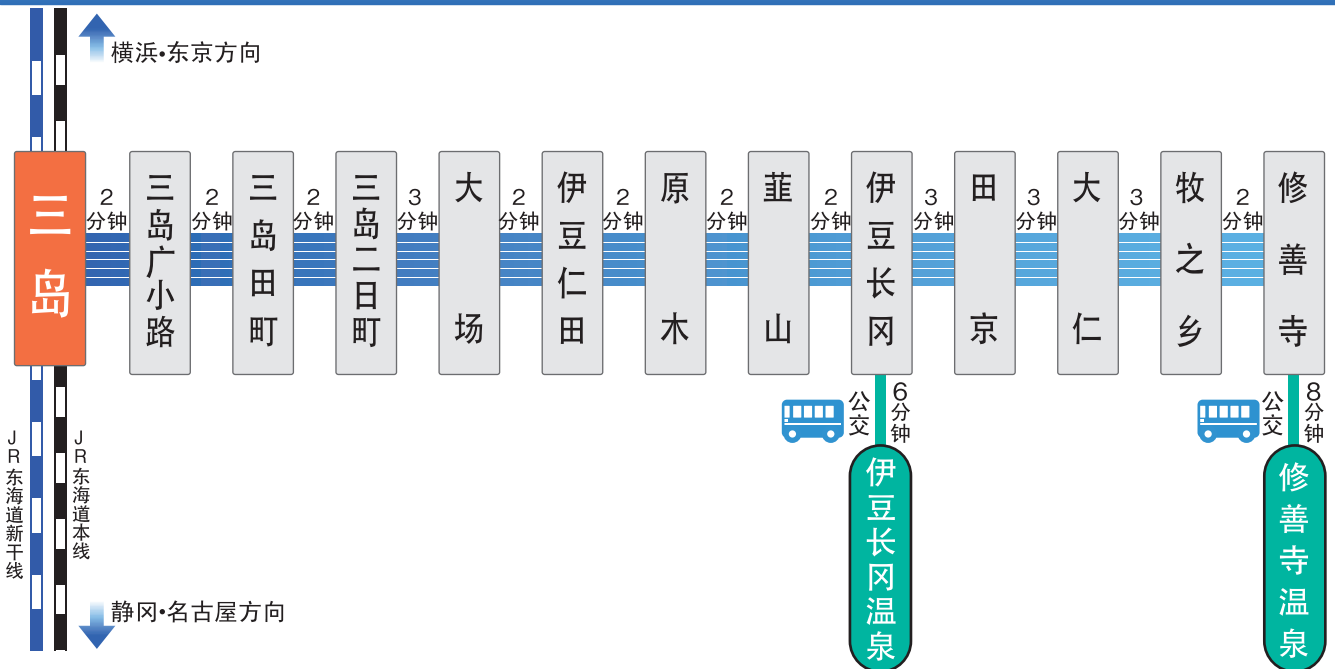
横浜•东京方向

三岛

2分钟

三岛广小路

2分钟

三岛田町

2分钟

三岛二日町

3分钟

大场

2分钟

伊豆仁田

2分钟

原木

2分钟

韮山

2分钟

伊豆长冈

3分钟

田京

3分钟

大仁

3分钟

牧之乡

2分钟

修善寺

公交 6分钟

伊豆长冈温泉

公交 8分钟

修善寺温泉

JR东海道新干线

JR东海道本线

静冈•名古屋方向